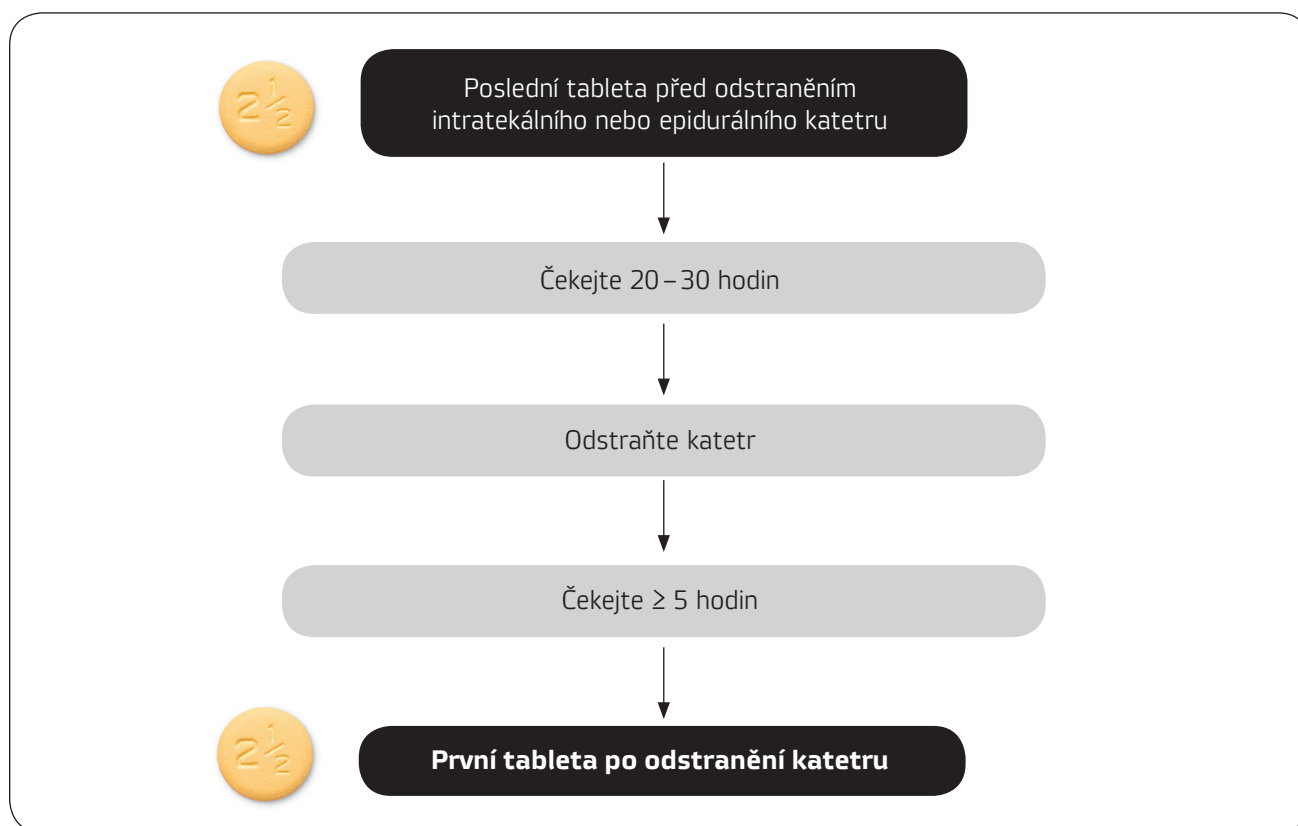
$2\frac{1}{2}$

Poslední tableta před odstraněním intratekálního nebo epidurálního katetru

Čekejte 20 – 30 hodin

Odstraňte katetr

Čekejte ≥ 5 hodin

$2\frac{1}{2}$

**První tableta po odstranění katetru**